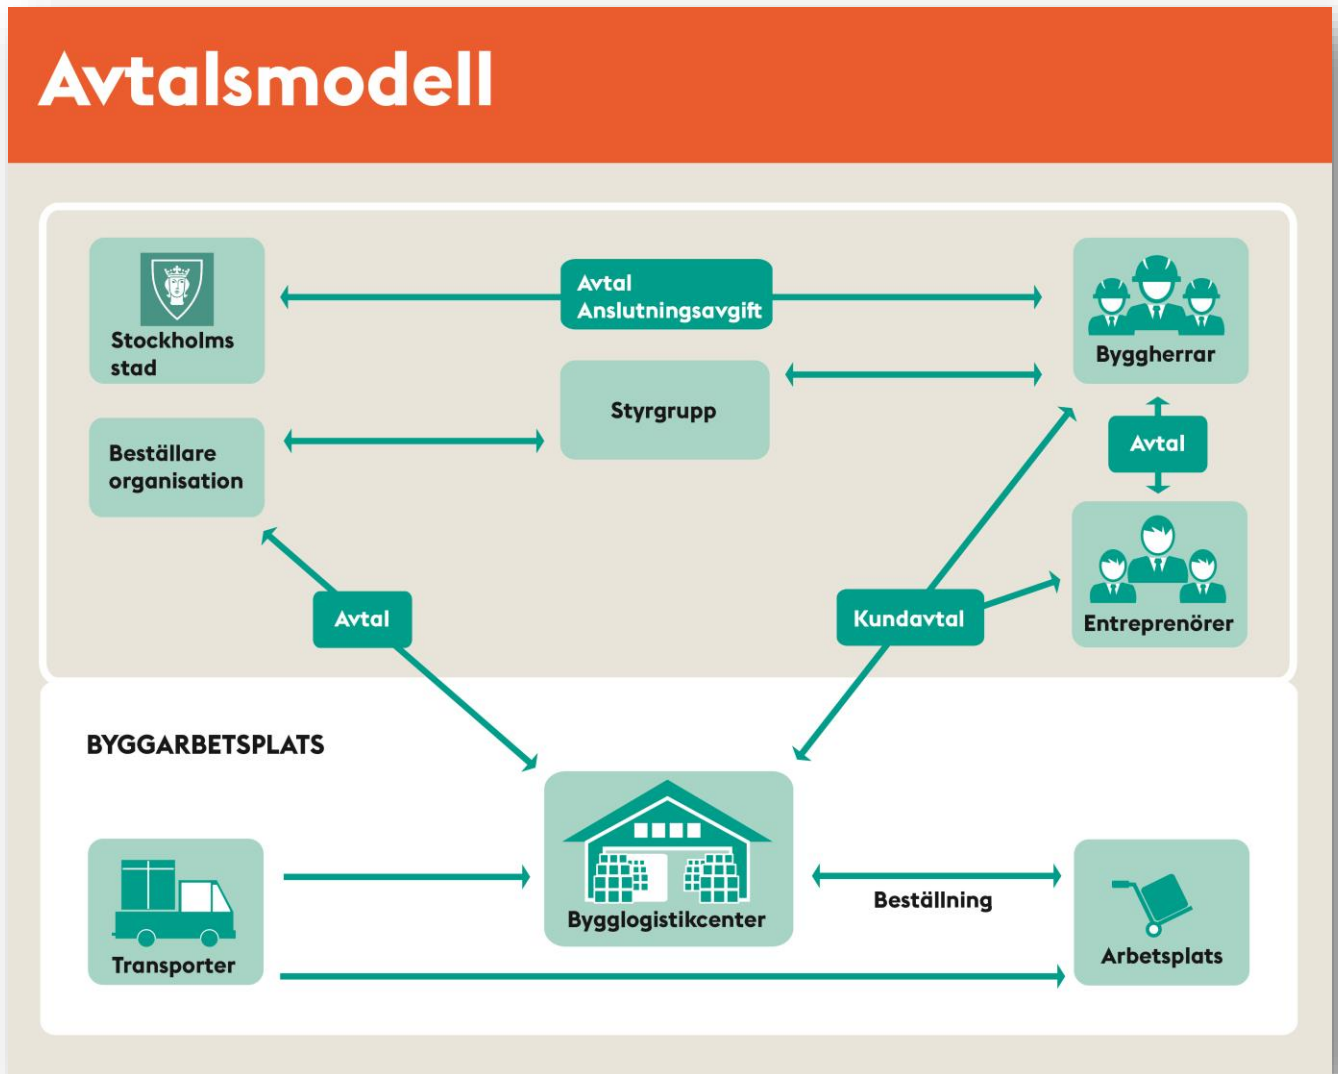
Avtalsmodell

Stockholms stad

Avtal
Anslutningsavgift

Byggherrar

Styrgrupp

Beställare organisation

Avtal

Entreprenörer

Avtal

Kundavtal

BYGGARBETSPLATS

Bygglogistikcenter

Beställning

Transporter

Arbetsplats